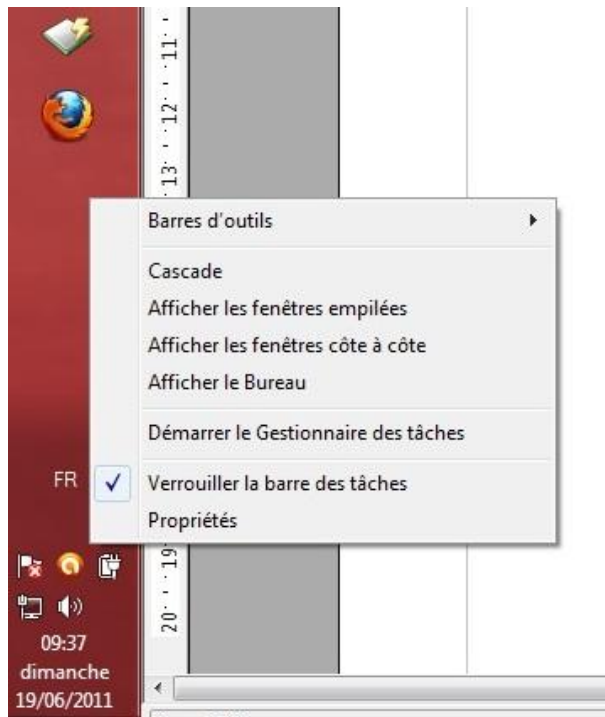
11
12
13
Barres d'outils
Cascade
Afficher les fenêtres empilées
Afficher les fenêtres côte à côte
Afficher le Bureau
Démarrer le Gestionnaire des tâches
FR
Verrouiller la barre des tâches
Propriétés
19
20
09:37
dimanche
19/06/2011